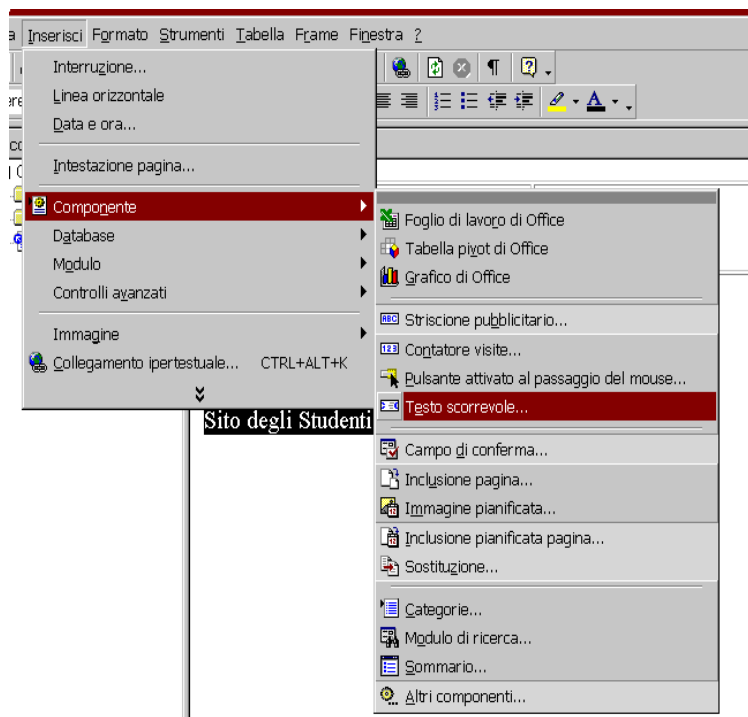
a Inserisci Formato Strumenti Tabella Frame Finestra ?

Interruzione...
Linea orizzontale
Data e ora...
Intestazione pagina...
Componente
Database
Modulo
Controlli avanzati
Immagine
Collegamento ipertestuale... CTRL+ALT+K

Foglio di lavoro di Office
Tabella pivot di Office
Grafico di Office
Striscione pubblicitario...
Contatore visite...
Pulsante attivato al passaggio del mouse...
Testo scorrevole...
Campo di conferma...
Inclusione pagina...
Immagine pianificata...
Inclusione pianificata pagina...
Sostituzione...
Categorie...
Modulo di ricerca...
Sommario...
Altri componenti...

Sito degli Studenti